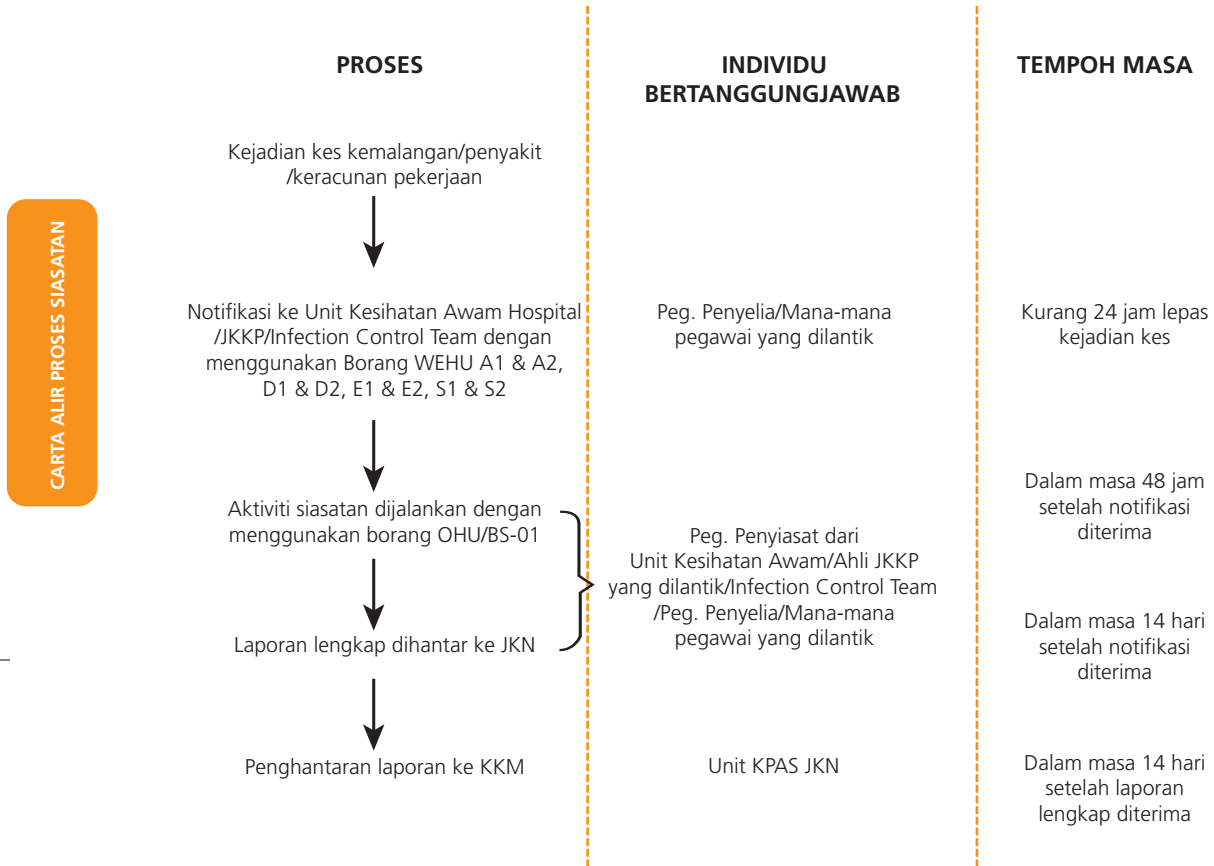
CARTA ALIR PROSES SIASATAN

PROSES

INDIVIDU BERTANGGUNGJAWAB

TEMPOH MASA

Kejadian kes kemalangan/penyakit /keracunan pekerjaan

Notifikasi ke Unit Kesihatan Awam Hospital /JKKP/Infection Control Team dengan menggunakan Borang WEHU A1 & A2, D1 & D2, E1 & E2, S1 & S2

Peg. Penyelia/Mana-mana pegawai yang dilantik

Kurang 24 jam lepas kejadian kes

Aktiviti siasatan dijalankan dengan menggunakan borang OHU/BS-01

Dalam masa 48 jam setelah notifikasi diterima

Peg. Penyiasat dari Unit Kesihatan Awam/Ahli JKKP yang dilantik/Infection Control Team /Peg. Penyelia/Mana-mana pegawai yang dilantik

Laporan lengkap dihantar ke JKN

Dalam masa 14 hari setelah notifikasi diterima

Penghantaran laporan ke KKM

Unit KPAS JKN

Dalam masa 14 hari setelah laporan lengkap diterima